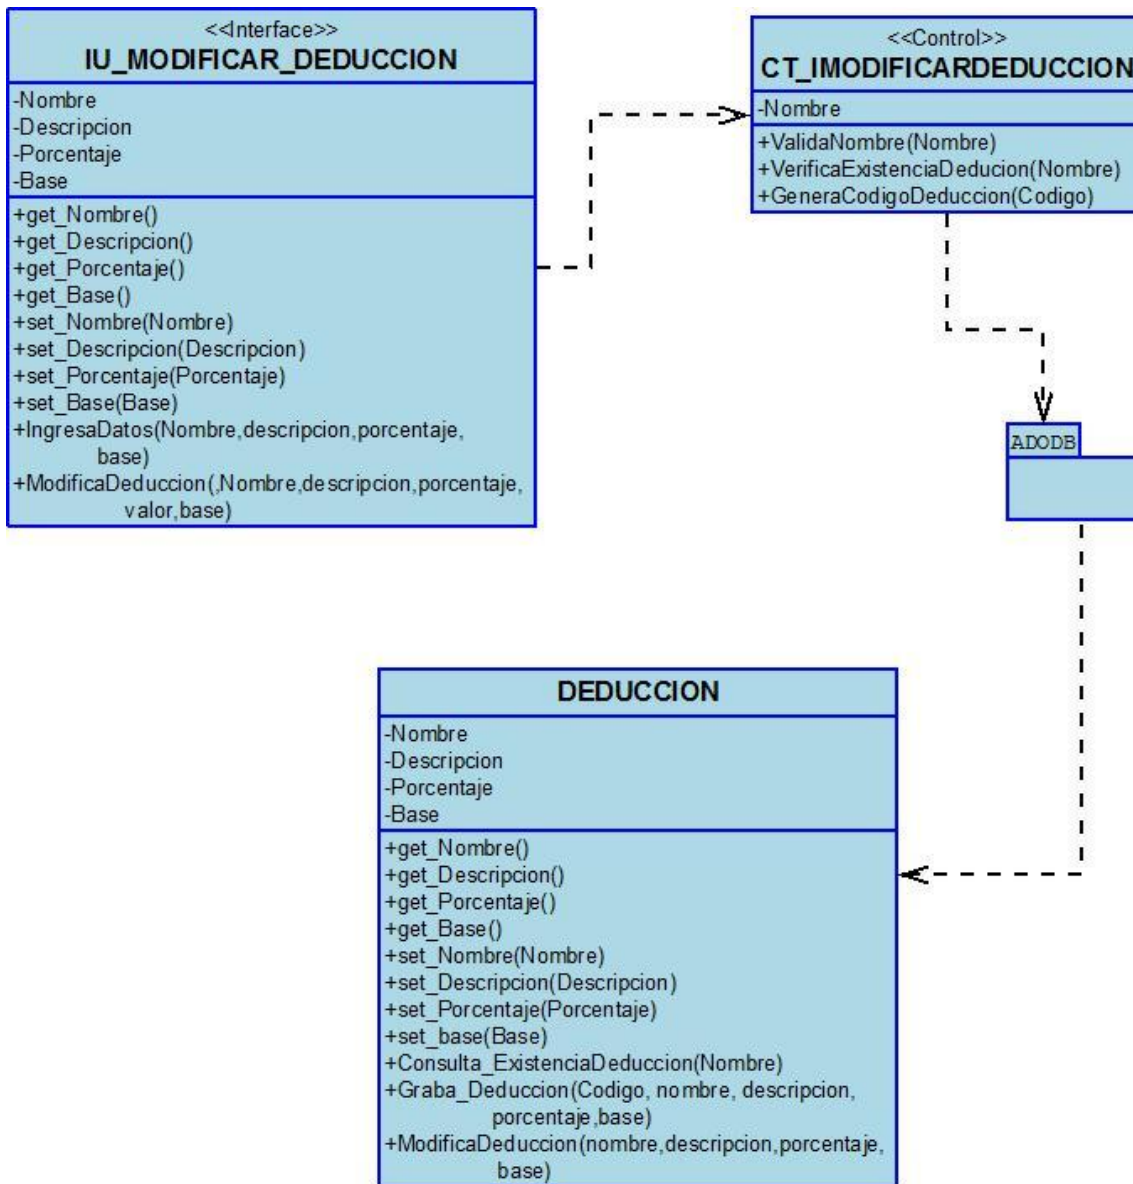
<<Interface>>
IU_MODIFICAR_DEDUCCION
-Nombre
-Descripcion
-Porcentaje
-Base
+get_Nombre()
+get_Descripcion()
+get_Porcentaje()
+get_Base()
+set_Nombre(Nombre)
+set_Descripcion(Descripcion)
+set_Porcentaje(Porcentaje)
+set_Base(Base)
+IngresaDatos(Nombre,descripcion,porcentaje, base)
+ModificaDeduccion(,Nombre,descripcion,porcentaje, valor,base)

<<Control>>
CT_IMODIFICARDEDUCCION
-Nombre
+ValidaNombre(Nombre)
+VerificaExistenciaDeducion(Nombre)
+GeneraCodigoDeduccion(Codigo)

ADODB

DEDUCCION
-Nombre
-Descripcion
-Porcentaje
-Base
+get_Nombre()
+get_Descripcion()
+get_Porcentaje()
+get_Base()
+set_Nombre(Nombre)
+set_Descripcion(Descripcion)
+set_Porcentaje(Porcentaje)
+set_base(Base)
+Consulta_ExistenciaDeduccion(Nombre)
+Graba_Deduccion(Codigo, nombre, descripcion, porcentaje,base)
+ModificaDeduccion(nombre,descripcion,porcentaje, base)